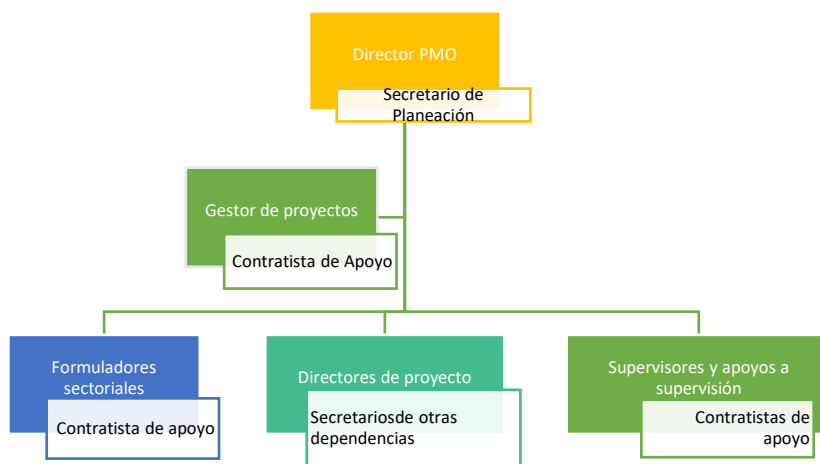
Director PMO

Secretario de Planeación

Gestor de proyectos

Contratista de Apoyo

Formuladores sectoriales

Contratista de apoyo

Directores de proyecto

Secretariosde otras dependencias

Supervisores y apoyos a supervisión

Contratistas de apoyo